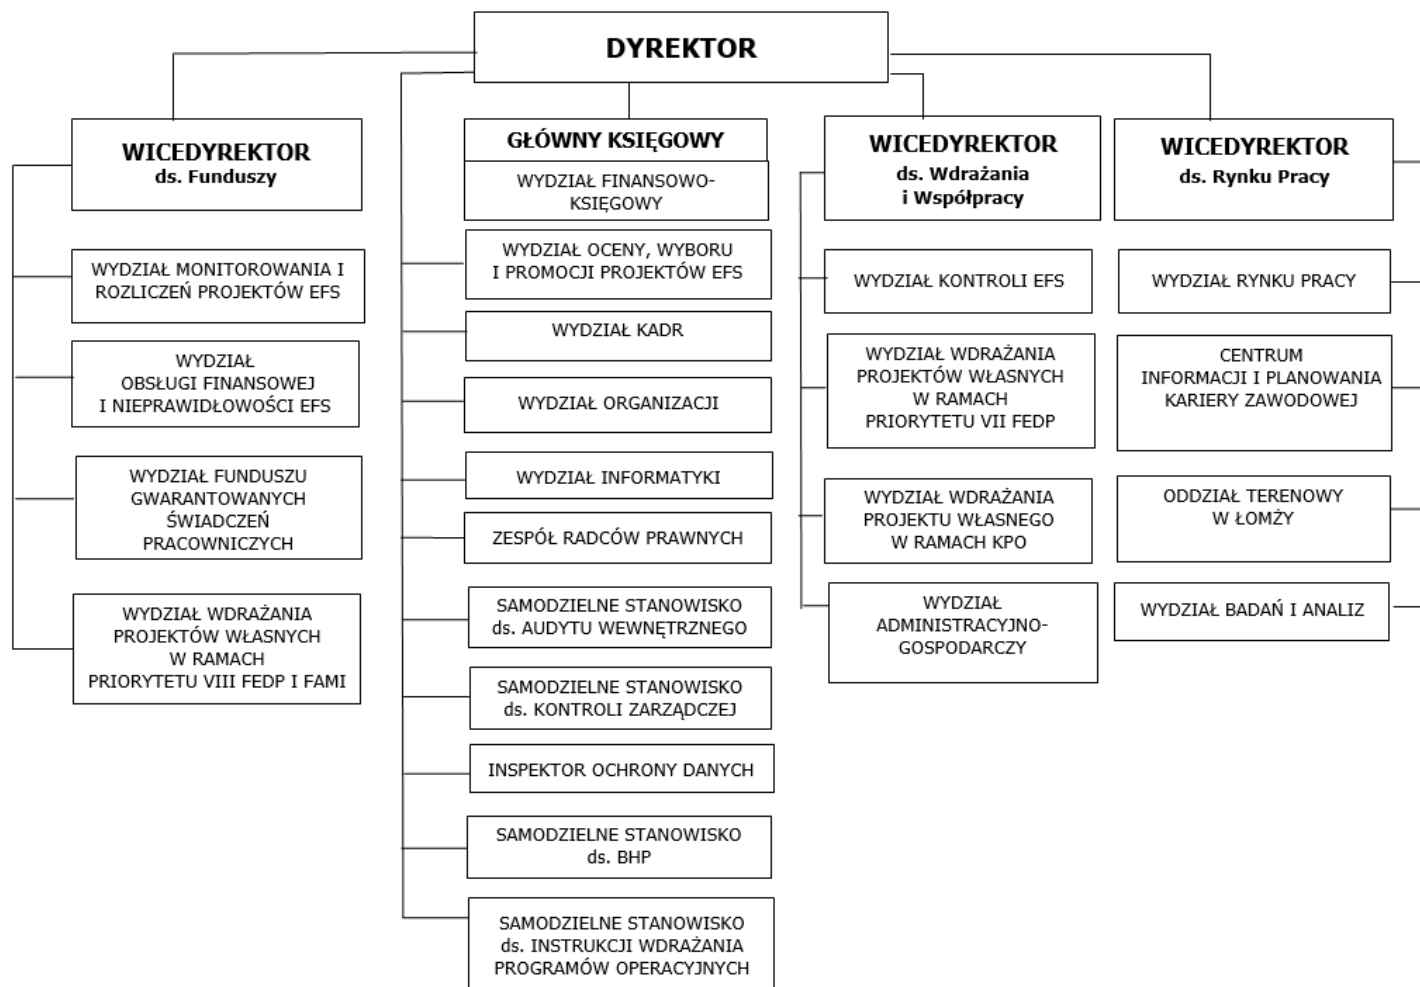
DYREKTOR

WICEDYREKTOR
ds. Funduszy

WYDZIAŁ MONITOROWANIA I ROZLICZEŃ PROJEKTÓW EFS

WYDZIAŁ OBSŁUGI FINANSOWEJ I NIEPRAWIDŁOWOŚCI EFS

WYDZIAŁ FUNDUSZU GWARANTOWANYCH ŚWIADCZEŃ PRACOWNICZYCH

WYDZIAŁ WDRAŻANIA PROJEKTÓW WŁASNYCH W RAMACH PRIORYTETU VIII FEDP I FAMI

GŁÓWNY KSIĘGOWY

WYDZIAŁ FINANSOWO-KSIĘGOWY

WYDZIAŁ OCENY, WYBORU I PROMOCJI PROJEKTÓW EFS

WYDZIAŁ KADR

WYDZIAŁ ORGANIZACJI

WYDZIAŁ INFORMATYKI

ZESPÓŁ RADCÓW PRAWNYCH

SAMODZIELNE STANOWISKO ds. AUDYTU WEWNĘTRZNEGO

SAMODZIELNE STANOWISKO ds. KONTROLI ZARZĄDCZEJ

INSPEKTOR OCHRONY DANYCH

SAMODZIELNE STANOWISKO ds. BHP

SAMODZIELNE STANOWISKO ds. INSTRUKCJI WDRAŻANIA PROGRAMÓW OPERACYJNYCH

WICEDYREKTOR
ds. Wdrażania i Współpracy

WYDZIAŁ KONTROLI EFS

WYDZIAŁ WDRAŻANIA PROJEKTÓW WŁASNYCH W RAMACH PRIORYTETU VII FEDP

WYDZIAŁ WDRAŻANIA PROJEKTU WŁASNEGO W RAMACH KPO

WYDZIAŁ ADMINISTRACYJNO-GOSPODARCZY

WICEDYREKTOR
ds. Rynku Pracy

WYDZIAŁ RYNKU PRACY

CENTRUM INFORMACJI I PLANOWANIA KARIERY ZAWODOWEJ

ODDZIAŁ TERENOWY W ŁOMŻY

WYDZIAŁ BADAŃ I ANALIZ